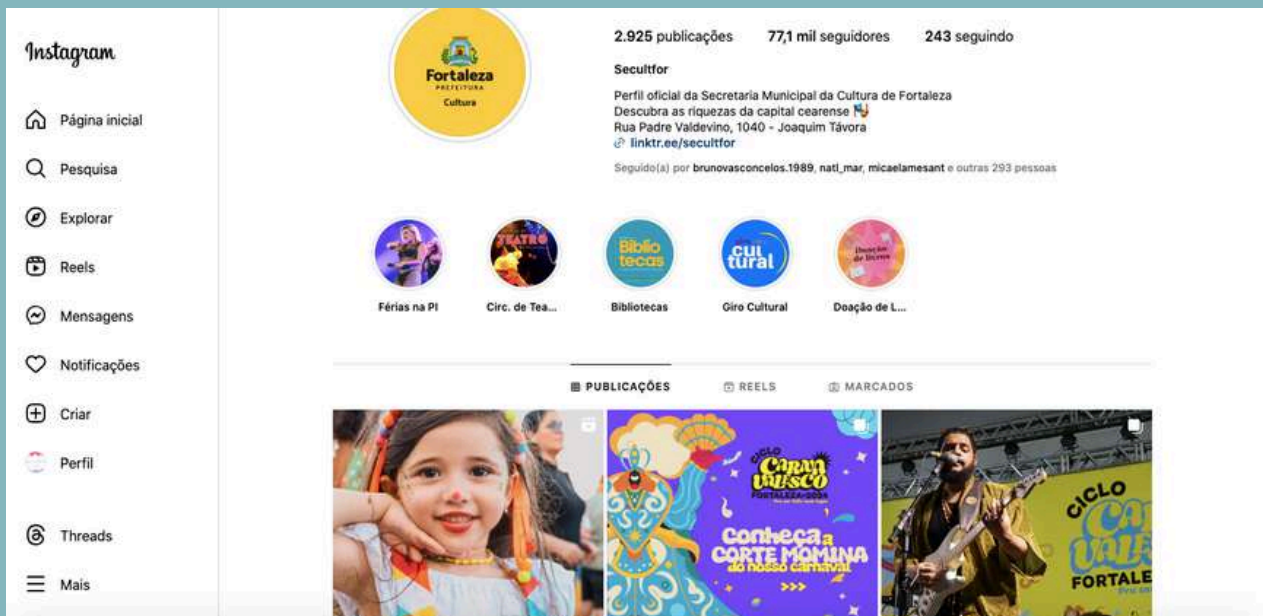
Instagram

Página inicial

Pesquisa

Explorar

Reels

Mensagens

Notificações

Criar

Perfil

Threads

Mais

Fortaleza
PREFEITURA
Cultura

2.925 publicações 77,1 mil seguidores 243 seguindo

Secultfor

Perfil oficial da Secretaria Municipal da Cultura de Fortaleza
Descubra as riquezas da capital cearense
Rua Padre Valdevino, 1040 - Joaquim Távora
linktr.ee/secultfor

Seguido(a) por brunovasconcelos.1989, natl_mar, micaelamesant e outras 293 pessoas

Férias na PI

TEATRO
Circ. de Tea...

Biblio tecas
Bibliotecas

Giro cultural
Giro Cultural

Doação de livros
Doação de L...

PUBLICAÇÕES REELS MARCADOS

CICLO CARNAVALUSCO FORTALEZA 2024

Conheça a CORTE MOMINA do nosso carnaval

CICLO CARNAVALUSCO FORTALE